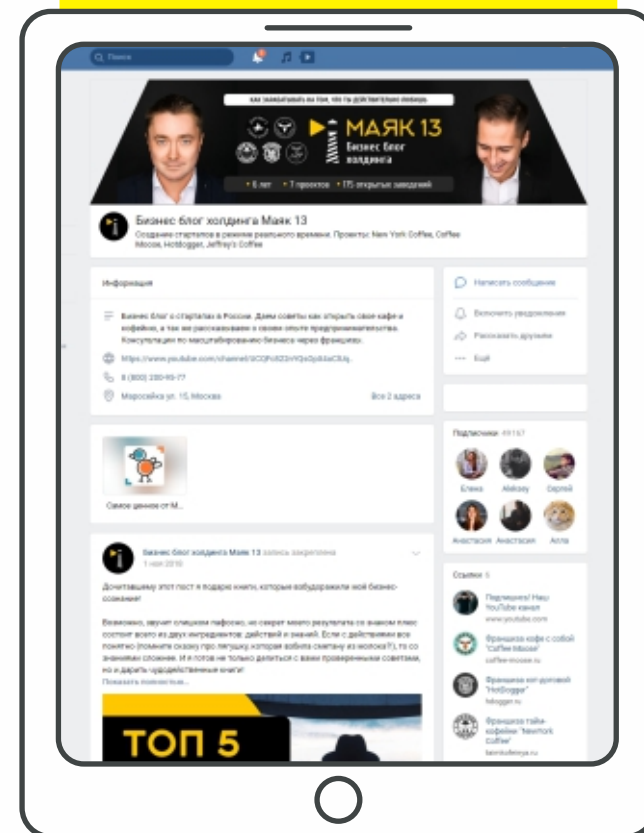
Поиск

КАК ЗАРАБАТЫВАТЬ НА ТОМ, ЧТО ТЫ ДЕЙСТВИТЕЛЬНО ЛЮБИШЬ

МАЯК 13
Бизнес блог холдинга

• 6 лет • 7 проектов • 175 открытых заведений

Бизнес блог холдинга Маяк 13
Создание стартапов в режиме реального времени. Проекты: New York Coffee, Coffee Moose, Hotdogger, Jeffrey's Coffee

Информация

Бизнес блог о стартапах в России. Даем советы как открыть свое кафе и кофейню, а так же рассказываем о своем опыте предпринимательства. Консультации по масштабированию бизнеса через франшизу.

https://www.youtube.com/channel/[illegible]

8 (800) 330-93-77

Маросейка ул. 15, Москва

Все 2 адреса

Самое ценное от М...

Написать сообщение

Включить уведомления

Рассказать друзьям

Ещё

Подписчики 49157

Елена Aleksey Сергей

Анастасия Анастасия Алла

Ссылки 5

Подпишись! Наш YouTube канал
www.youtube.com

Франшиза кафе с собой "Coffee Moose"
coffee-moose.ru

Франшиза хот-договой "HotDogger"
hdogger.ru

Франшиза тайм-кофейни "NewYork Coffee"
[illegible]

Бизнес блог холдинга Маяк 13 запись закреплена
1 ноя 2019

Дочитавшему этот пост я подарю книгу, которые вдохновили мой бизнес-сознание!

Возможно, звучит слишком пафосно, но секрет моего результата со знаком плюс состоит всего из двух ингредиентов: действий и знаний. Если с действиями все понятно (помните сказку про лягушку, которая взбила сметану из молока?!), то со знаниями сложнее. И я готов не только делиться с вами проверенными советами, но и дарить чудодейственные книги!
Показать полностью...

ТОП 5